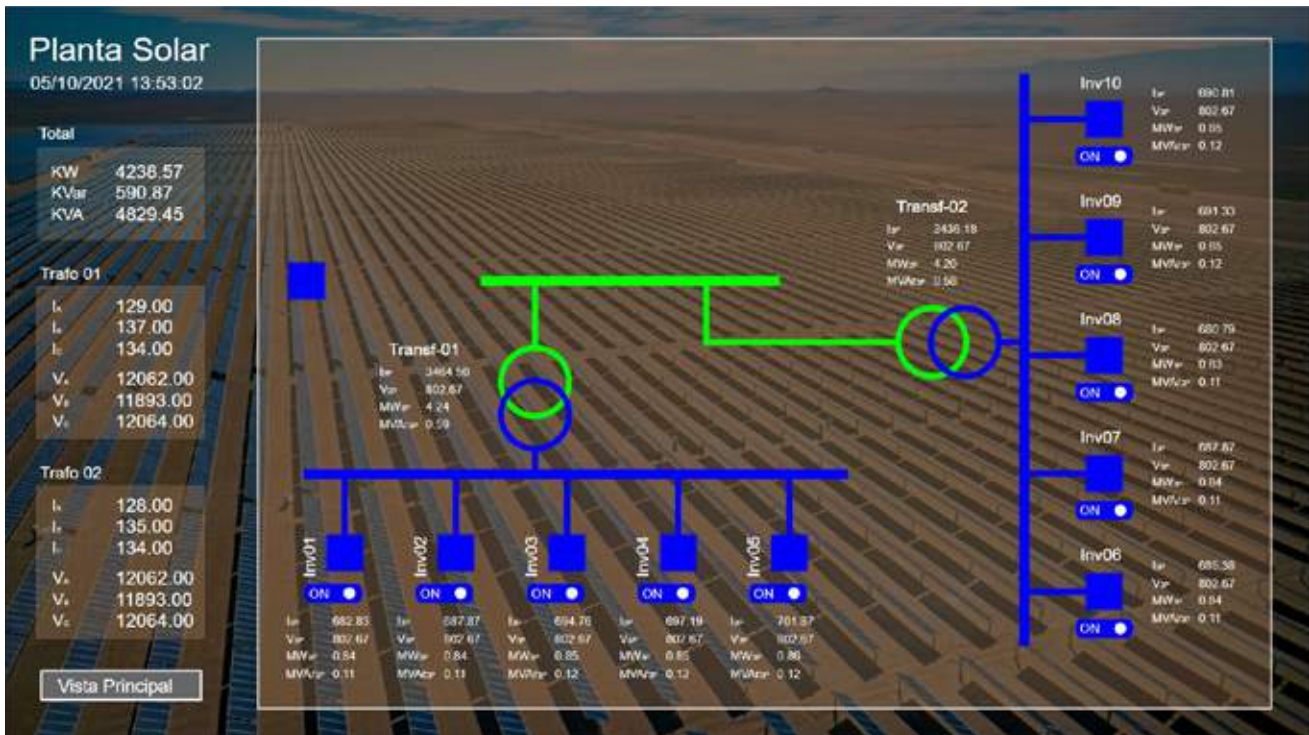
Planta Solar
05/10/2021 13:53:02

Total

KW 4238.57
KVar 590.87
KVA 4829.45

Trafo 01

Ia 129.00
Ib 137.00
Ic 134.00
Va 12062.00
Vb 11893.00
Vc 12064.00

Trafo 02

Ia 128.00
Ib 135.00
Ic 134.00
Va 12062.00
Vb 11893.00
Vc 12064.00

Vista Principal

Transf-01
Iav 3464.50
Vav 802.67
MWav 4.24
MVArav 0.59

Transf-02
Iav 2436.18
Vav 802.67
MWav 4.20
MVArav 0.56

Inv01
ON
Iav 682.83
Vav 802.67
MWav 0.84
MVArav 0.11

Inv02
ON
Iav 687.87
Vav 802.67
MWav 0.84
MVArav 0.11

Inv03
ON
Iav 694.76
Vav 802.67
MWav 0.85
MVArav 0.12

Inv04
ON
Iav 697.19
Vav 802.67
MWav 0.85
MVArav 0.12

Inv05
ON
Iav 701.87
Vav 802.67
MWav 0.86
MVArav 0.12

Inv10
ON
Iav 690.81
Vav 802.67
MWav 0.85
MVArav 0.12

Inv09
ON
Iav 691.33
Vav 802.67
MWav 0.85
MVArav 0.12

Inv08
ON
Iav 680.79
Vav 802.67
MWav 0.83
MVArav 0.11

Inv07
ON
Iav 687.87
Vav 802.67
MWav 0.84
MVArav 0.11

Inv06
ON
Iav 685.38
Vav 802.67
MWav 0.84
MVArav 0.11